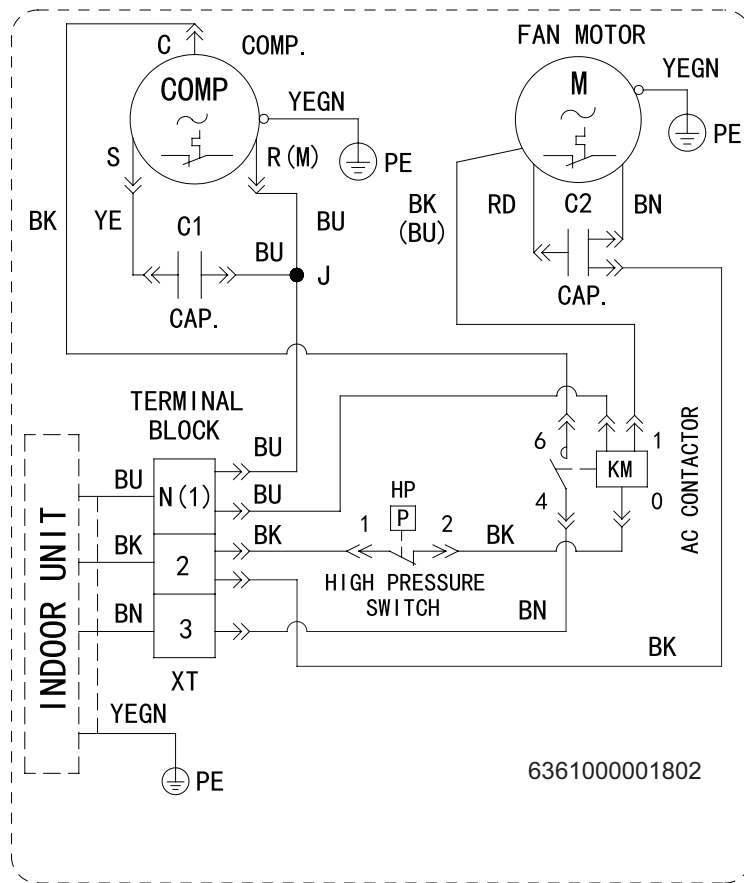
C COMP.

COMP

YEGN

PE

S

R(M)

BK

YE

C1

BU

BU

J

CAP.

FAN MOTOR

M

YEGN

PE

BK (BU)

RD

C2

BN

CAP.

TERMINAL BLOCK

BU

BU

N(1)

BU

BK

2

BK

BN

3

XT

INDOOR UNIT

HP

P

1

2

BK

HIGH PRESSURE SWITCH

BN

6

1

KM

4

0

AC CONTACTOR

BK

YEGN

PE

6361000001802